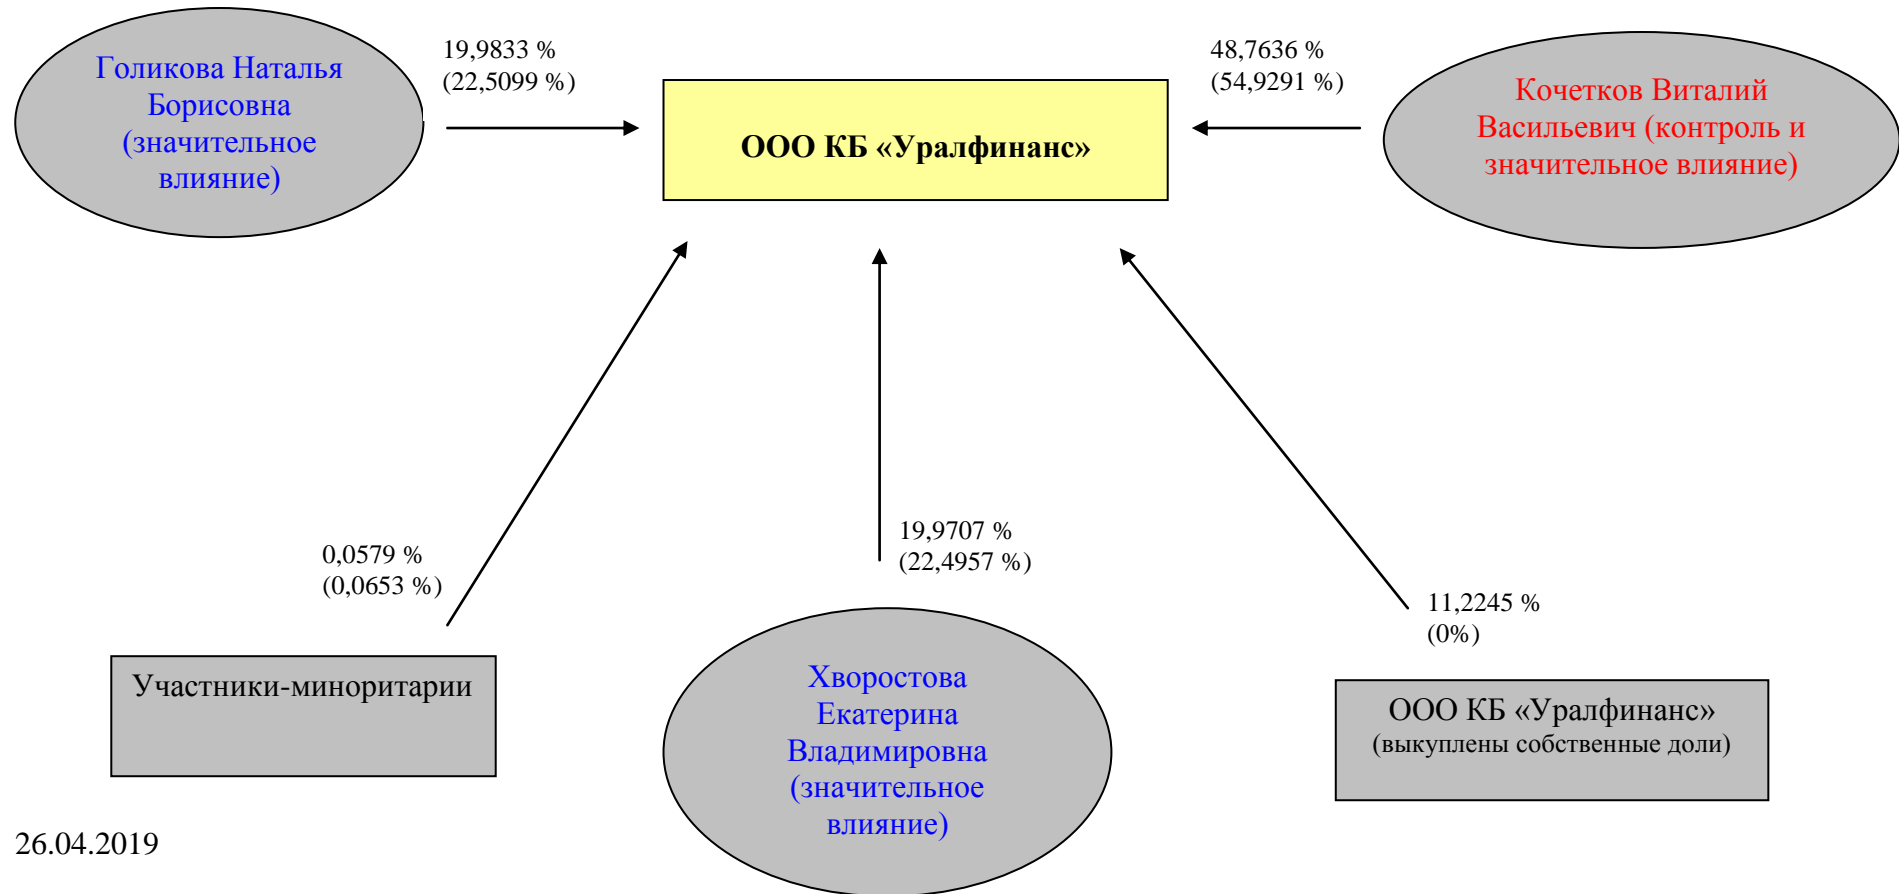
Голикова Наталья Борисовна (значительное влияние)

19,9833 %
(22,5099 %)

ООО КБ «Уралфинанс»

48,7636 %
(54,9291 %)

Кочетков Виталий Васильевич (контроль и значительное влияние)

0,0579 %
(0,0653 %)

19,9707 %
(22,4957 %)

11,2245 %
(0%)

Участники-миноритарии

Хворостова Екатерина Владимировна (значительное влияние)

ООО КБ «Уралфинанс»
(выкуплены собственные доли)

26.04.2019